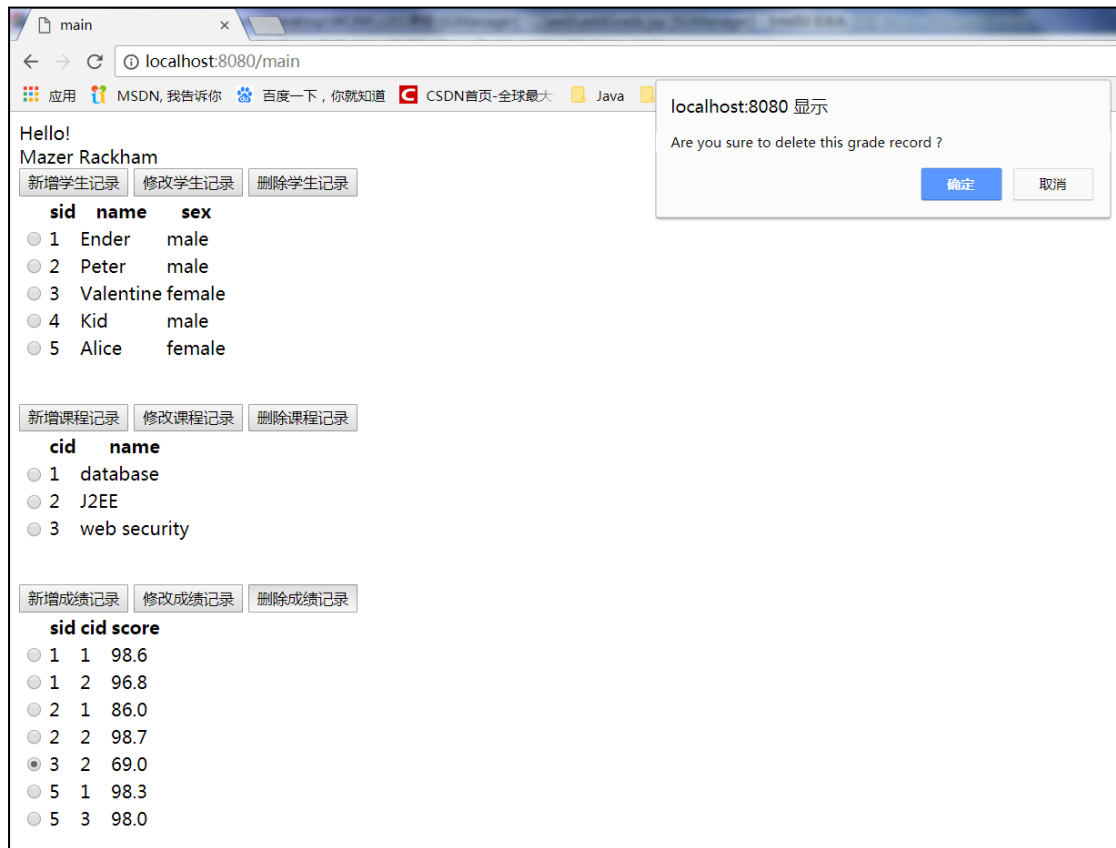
main ×

localhost:8080/main

应用 MSDN, 我告诉你 百度一下，你就知道 CSDN首页-全球最大 Java

localhost:8080 显示

Are you sure to delete this grade record ?

确定 取消

Hello!
Mazer Rackham

新增学生记录 修改学生记录 删除学生记录

| | sid | name | sex |
|---|---|---|---|
| ○ | 1 | Ender | male |
| ○ | 2 | Peter | male |
| ○ | 3 | Valentine | female |
| ○ | 4 | Kid | male |
| ○ | 5 | Alice | female |

新增课程记录 修改课程记录 删除课程记录

| | cid | name |
|---|---|---|
| ○ | 1 | database |
| ○ | 2 | J2EE |
| ○ | 3 | web security |

新增成绩记录 修改成绩记录 删除成绩记录

| | sid | cid | score |
|---|---|---|---|
| ○ | 1 | 1 | 98.6 |
| ○ | 1 | 2 | 96.8 |
| ○ | 2 | 1 | 86.0 |
| ○ | 2 | 2 | 98.7 |
| ◉ | 3 | 2 | 69.0 |
| ○ | 5 | 1 | 98.3 |
| ○ | 5 | 3 | 98.0 |